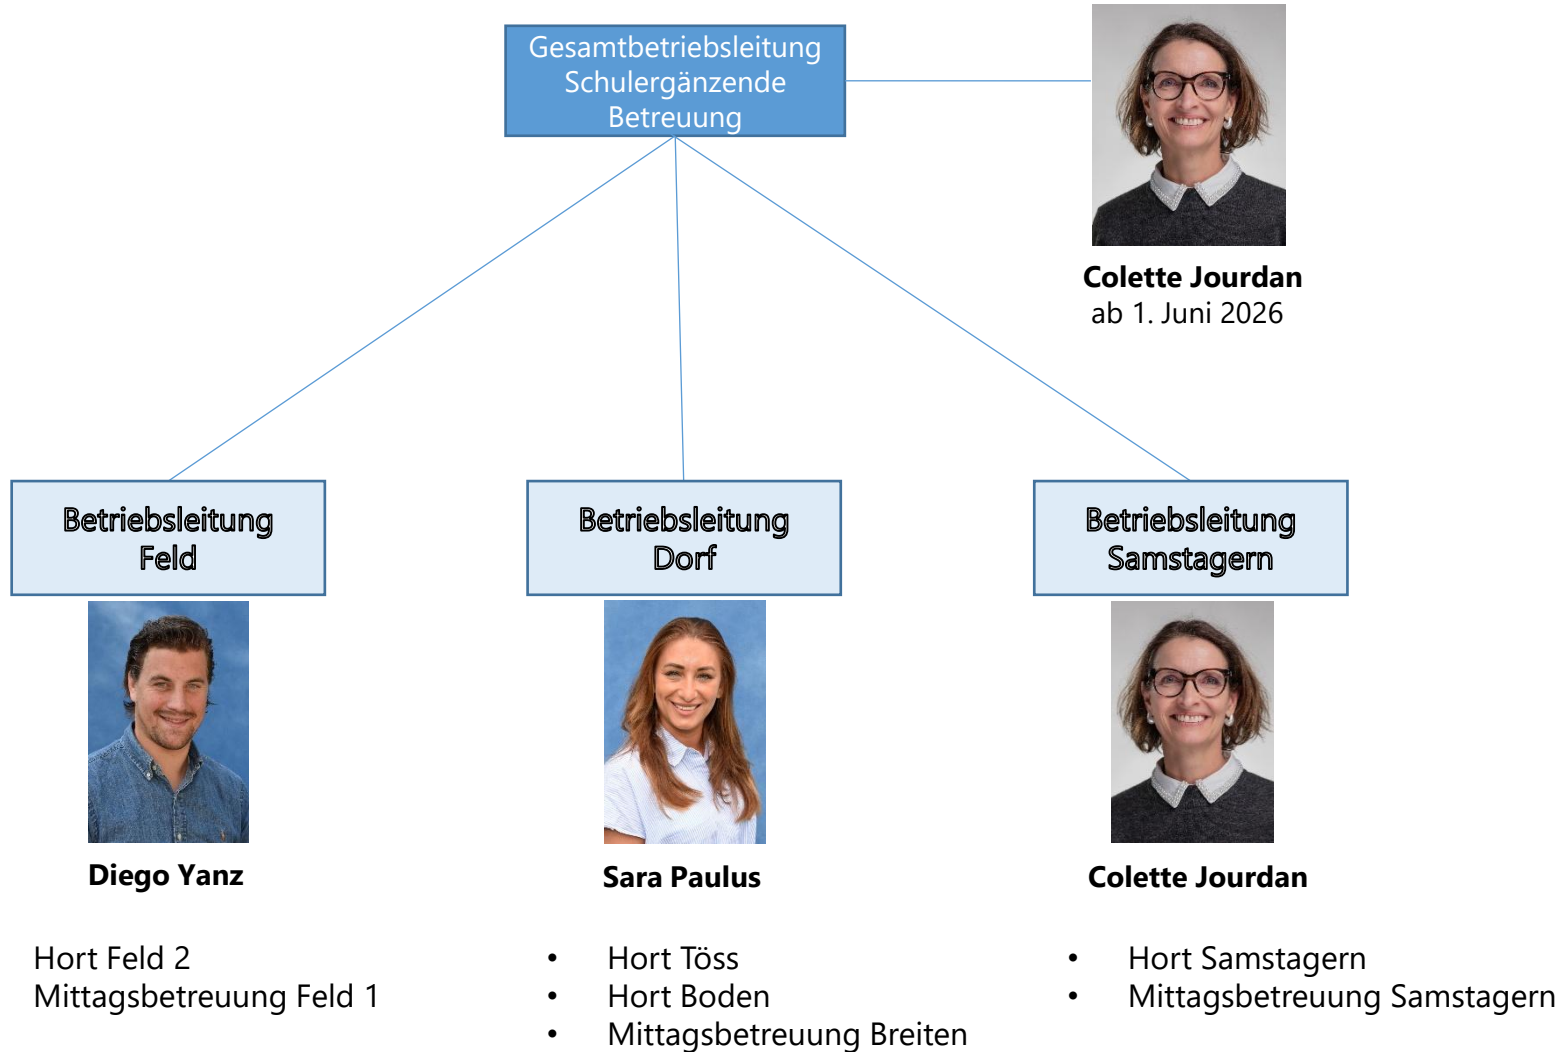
Gesamtbetriebsleitung Schulergänzende Betreuung

Colette Jourdan
ab 1. Juni 2026

Betriebsleitung Feld

Betriebsleitung Dorf

Betriebsleitung Samstagern

Diego Yanz

Sara Paulus

Colette Jourdan

Hort Feld 2
Mittagsbetreuung Feld 1

- Hort Töss
- Hort Boden
- Mittagsbetreuung Breiten

- Hort Samstagern
- Mittagsbetreuung Samstagern